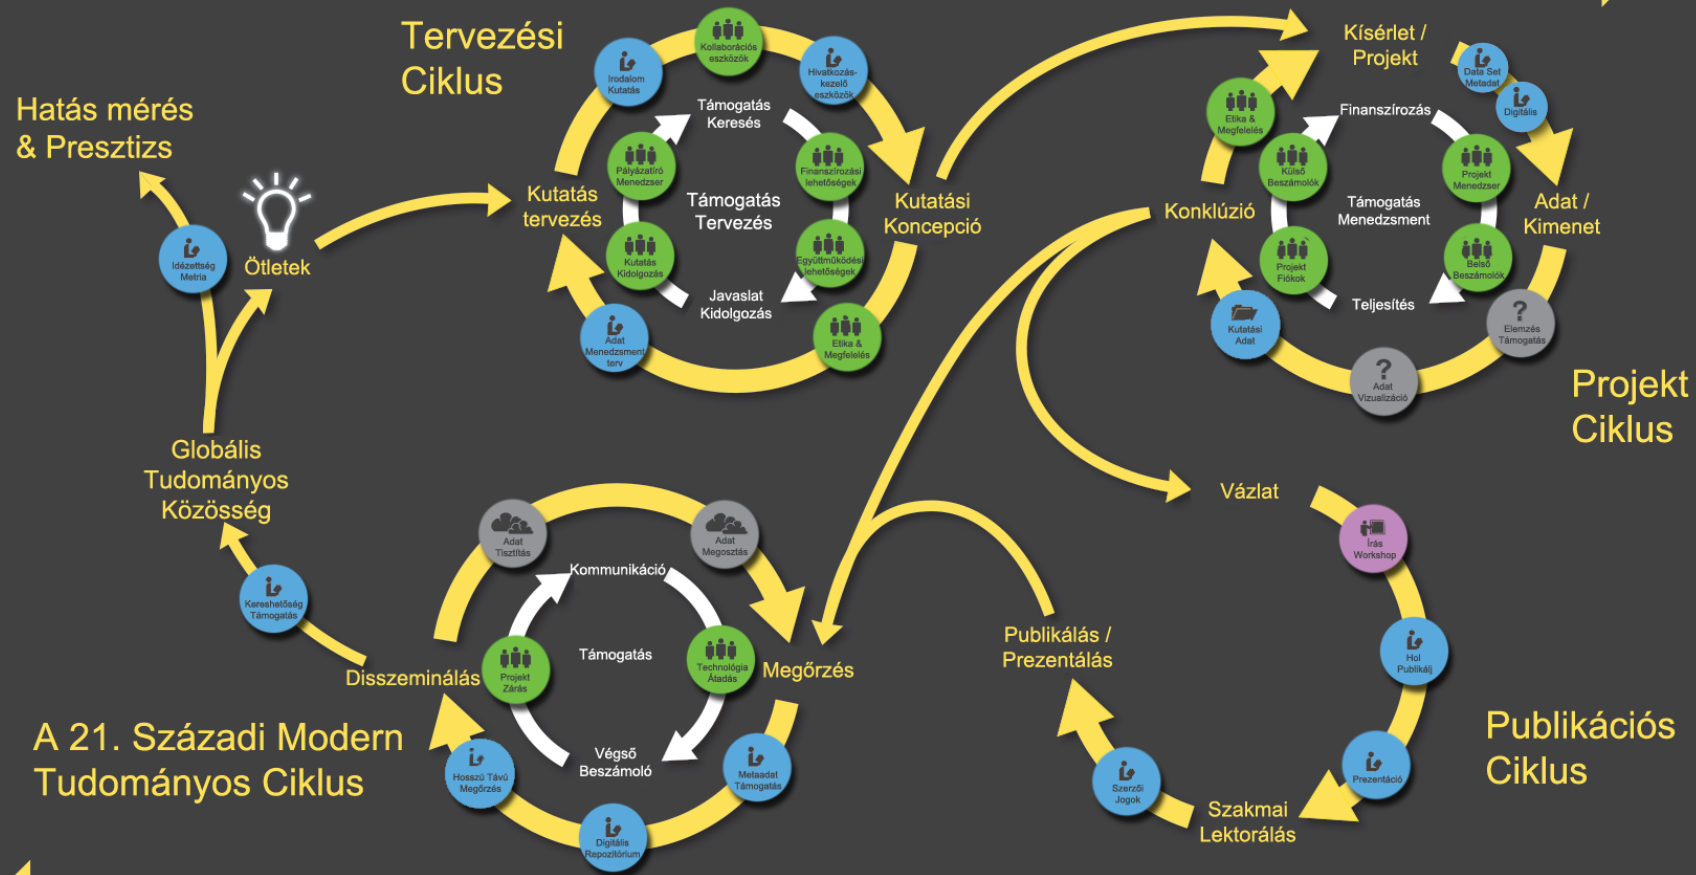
Tervezési Ciklus

Hatás mérés & Presztizs

Ötletek

Idézettség Metria

Globális Tudományos Közösség

Kereshetőség Támogatás

Disszeminálás

A 21. Századi Modern Tudományos Ciklus

Kollaborációs eszközök

Irodalom Kutatás

Hivatkozás-kezelő eszközök

Támogatás Keresés

Pályázatíró Menedszer

Finanszírozási lehetőségek

Kutatás tervezés

Támogatás Tervezés

Kutatási Koncepció

Kutatás Kidolgozás

Együttműködési lehetőségek

Javaslat Kidolgozás

Adat Menedzsment terv

Etika & Megfelelés

Kísérlet / Projekt

Data Set Metadat

Digitális

Etika & Megfelelés

Finanszírozás

Külső Beszámolók

Projekt Menedzser

Konklúzió

Támogatás Menedzsment

Adat / Kimenet

Projekt Fiókok

Belső Beszámolók

Teljesítés

Kutatási Adat

Elemzés Támogatás

Adat Vizualizáció

Projekt Ciklus

Vázlat

Írás Workshop

Adat Tisztítás

Adat Megosztás

Kommunikáció

Támogatás

Projekt Zárás

Technológia Átadás

Megőrzés

Végső Beszámoló

Hosszú Távú Megőrzés

Metaadat Támogatás

Digitális Repozitórium

Publikálás / Prezentálás

Hol Publikálj

Publikációs Ciklus

Prezentáció

Szerzői Jogok

Szakmai Lektorálás